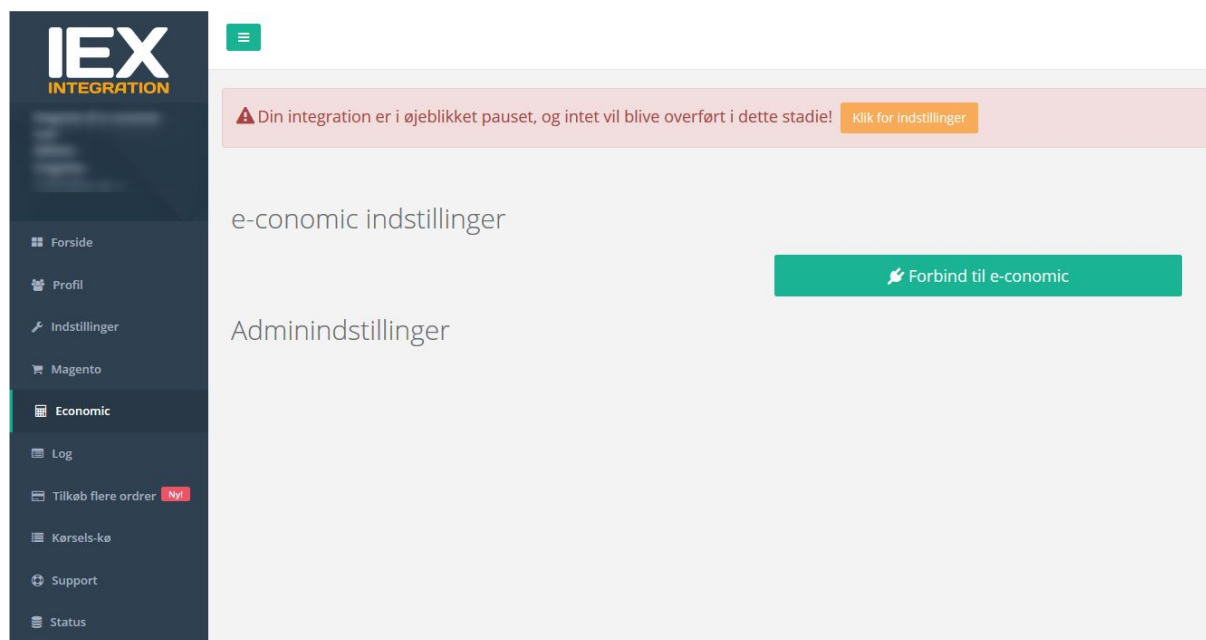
IEX INTEGRATION

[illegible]

Forside
Profil
Indstillinger
Magento
Economic
Log
Tilkøb flere ordrer Ny!
Kørsels-kø
Support
Status

≡

Din integration er i øjeblikket pauset, og intet vil blive overført i dette stadie! Klik for indstillinger

e-conomic indstillinger

Forbind til e-conomic

Admindstillinger